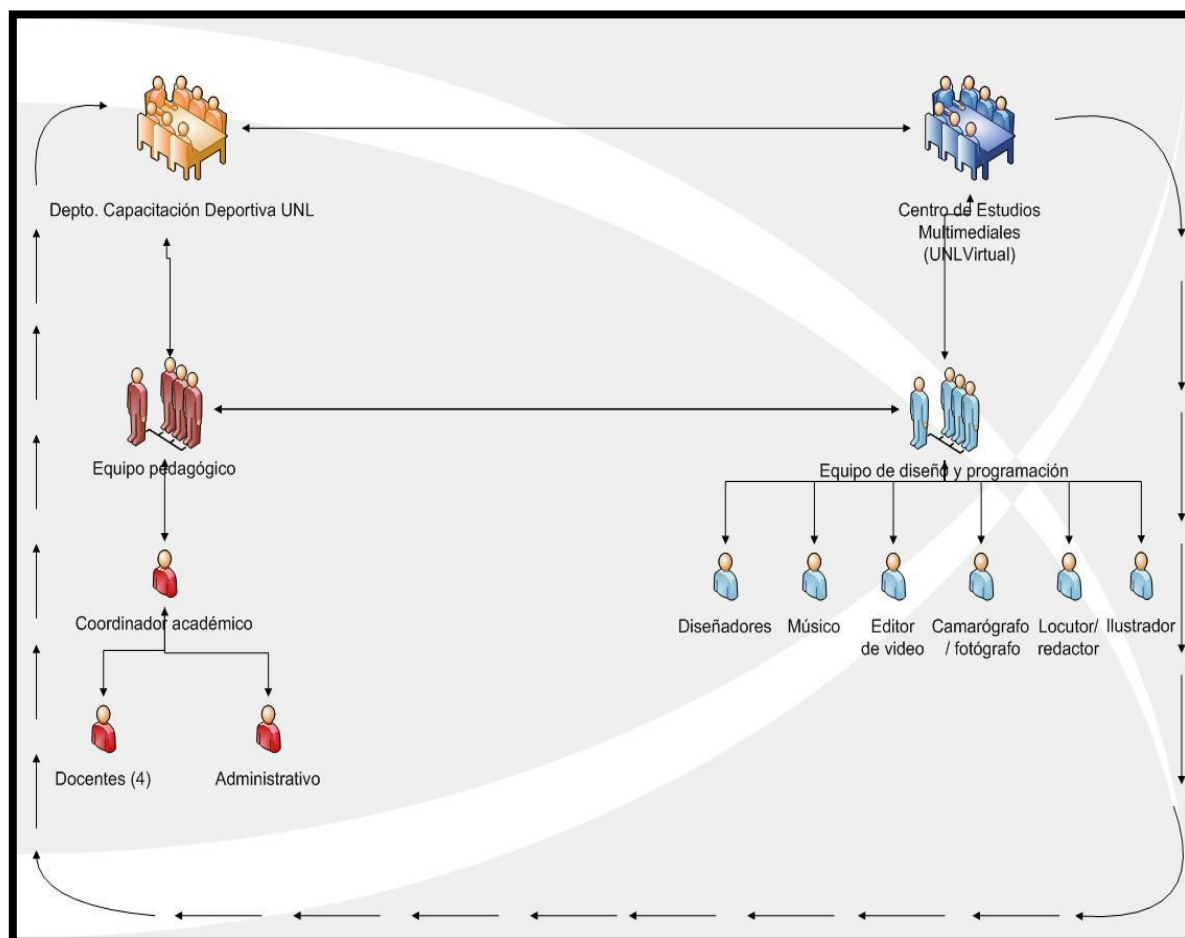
Depto. Capacitación Deportiva UNL

Centro de Estudios Multimediales (UNLVirtual)

Equipo pedagógico

Equipo de diseño y programación

Coordinador académico

Diseñadores

Músico

Editor de video

Camarógrafo / fotógrafo

Locutor/ redactor

Ilustrador

Docentes (4)

Administrativo